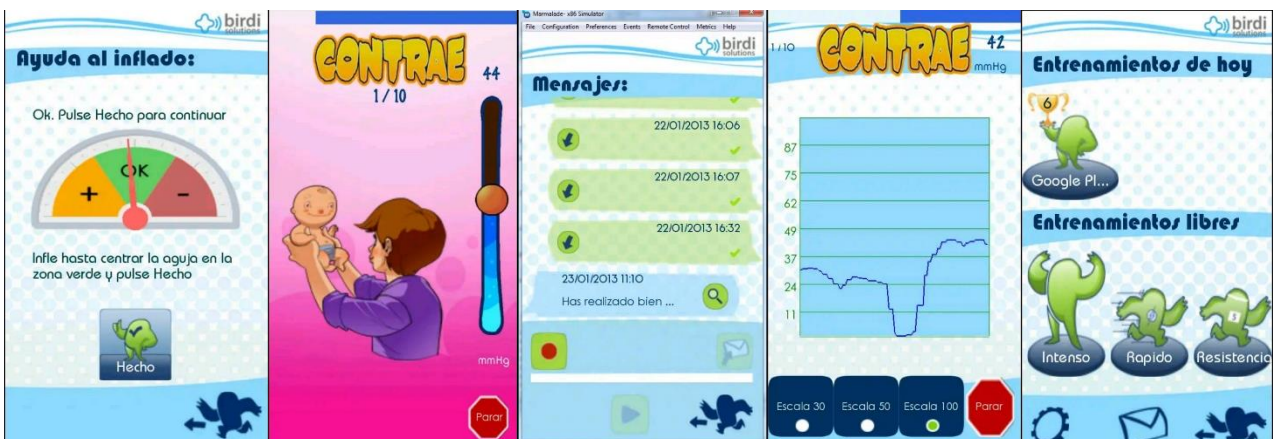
birdi solutions

Ayuda al inflado:

Ok. Pulse Hecho para continuar

OK

+

-

Infle hasta centrar la aguja en la zona verde y pulse Hecho

Hecho

CONTRAE

1/10

44

mmHg

Parar

Marmalade - x86 Simulator

File Configuration Preferences Events Remote Control Metrics Help

birdi solutions

Mensajes:

22/01/2013 16:06

22/01/2013 16:07

22/01/2013 16:32

23/01/2013 11:10

Has realizado bien ...

1/10

CONTRAE

42

mmHg

87

75

62

49

37

24

11

Escala 30

Escala 50

Escala 100

Parar

birdi solutions

Entrenamientos de hoy

6

Google Pl...

Entrenamientos libres

Intenso

Rapido

Resistencia